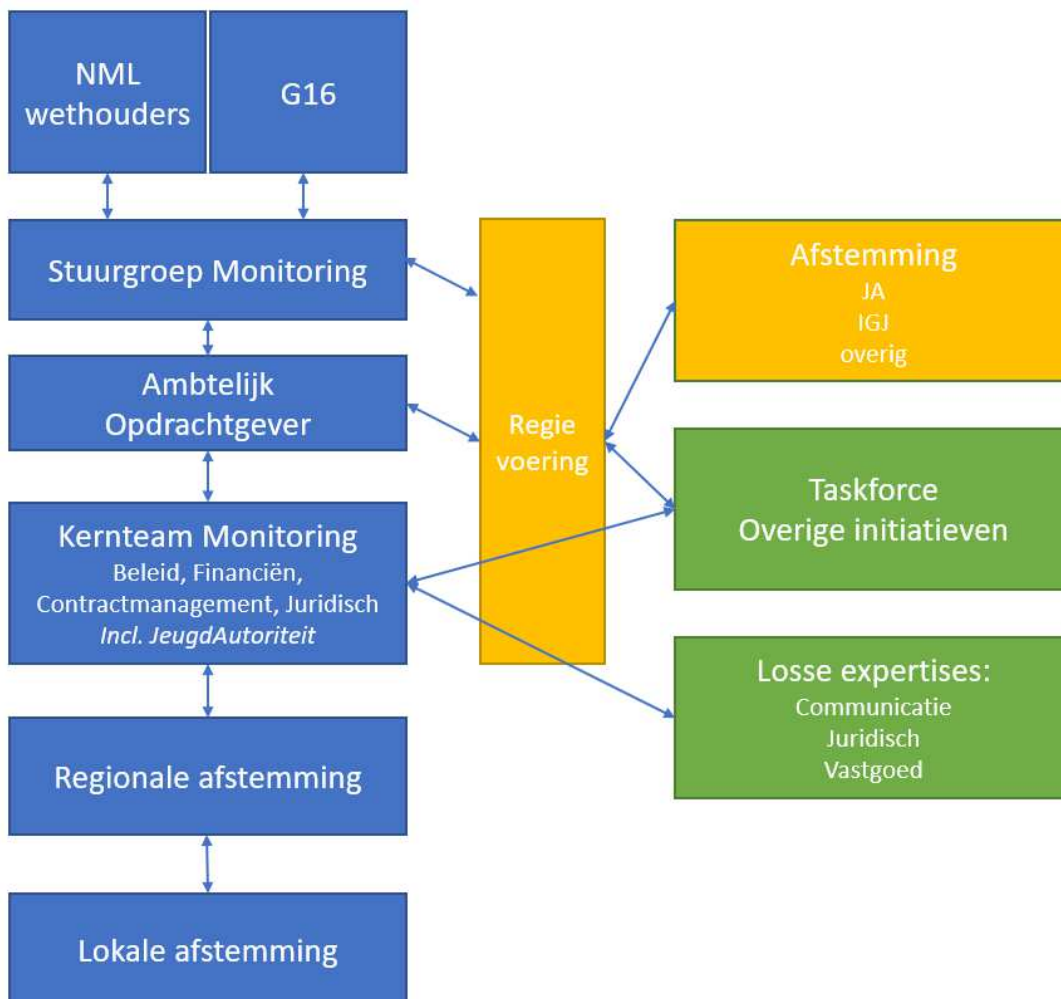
NML wethouders

G16

Stuurgroep Monitoring

Ambtelijk Opdrachtgever

Kernteam Monitoring
Beleid, Financiën, Contractmanagement, Juridisch
*Incl. JeugdAutoriteit*

Regionale afstemming

Lokale afstemming

Regie voering

Afstemming
JA
IGJ
overig

Taskforce
Overige initiatieven

Losse expertises:
Communicatie
Juridisch
Vastgoed